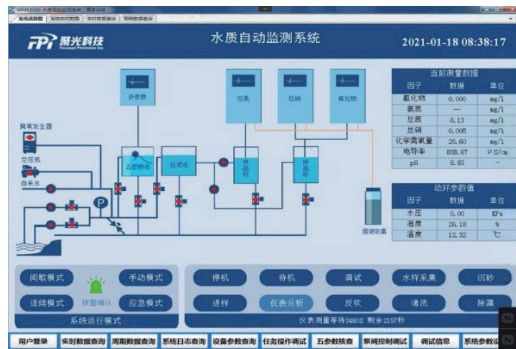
FPI 聚光科技

水质自动监测系统

2021-01-18 08:38:17

多参数

总氮

总磷

氨氮

当前测量数据

| 因子 | 数据 | 单位 |
|---|---|---|
| 氨化物 | 0.000 | mg/l |
| 氨氮 | --- | mg/l |
| 总氮 | 6.13 | mg/l |
| 总磷 | 0.005 | mg/l |
| 化学需氧量 | 26.60 | mg/l |
| 电导率 | 838.67 | μS/cm |
| pH | 8.80 | -- |

动环参数值

| 因子 | 数值 | 单位 |
|---|---|---|
| 水压 | 0.00 | KPa |
| 湿度 | 26.18 | % |
| 温度 | 12.32 | ℃ |

臭氧发生器

空压机

自来水

五参数池

沉淀池

标样

标样

废液收集

P

间歇模式

手动模式

连续模式

报警确认

应急模式

系统运行模式

停机

待机

调试

水样采集

沉砂

进样

仪表分析

反吹

清洗

除藻

仪表测量等待3480S 剩余2157秒

用户登录

实时数据查询

周期数据查询

系统日志查询

设备参数查询

任务操作调试

五参数核查

智能控制调试

调试信息

系统参数设置